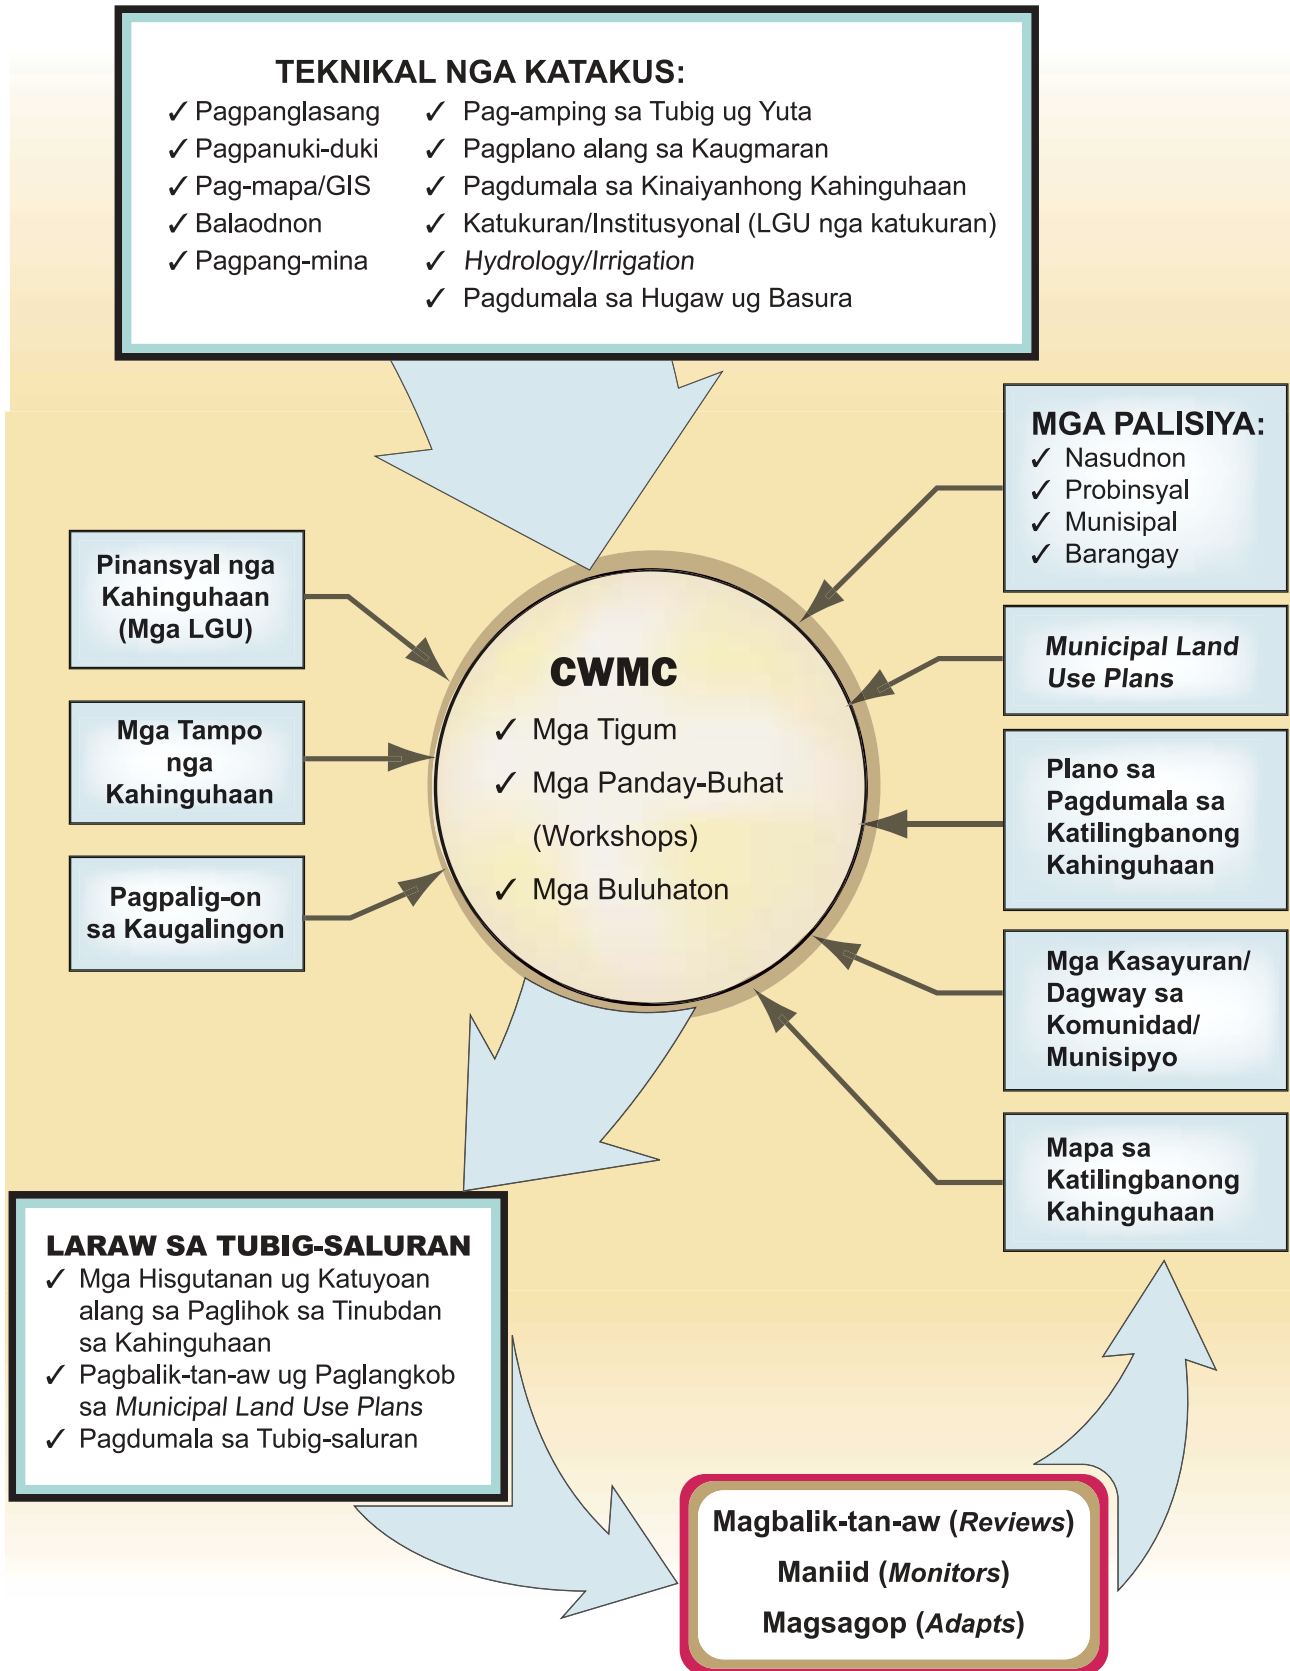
TEKNIKAL NGA KATAKUS:

✓ Pagpanglasang
✓ Pagpanuki-duki
✓ Pag-mapa/GIS
✓ Balaodnon
✓ Pagpang-mina

✓ Pag-amping sa Tubig ug Yuta
✓ Pagplano alang sa Kaugmaran
✓ Pagdumala sa Kinaiyanhong Kahinguhaan
✓ Katukuran/Institusyonal (LGU nga katukuran)
✓ *Hydrology/Irrigation*
✓ Pagdumala sa Hugaw ug Basura

MGA PALISIYA:
✓ Nasudnon
✓ Probinsyal
✓ Munisipal
✓ Barangay

Pinansyal nga Kahinguhaan (Mga LGU)

Mga Tampo nga Kahinguhaan

Pagpalig-on sa Kaugalingon

CWMC
✓ Mga Tigum
✓ Mga Panday-Buhat (Workshops)
✓ Mga Buluhaton

*Municipal Land Use Plans*

Plano sa Pagdumala sa Katilingbanong Kahinguhaan

Mga Kasayuran/ Dagway sa Komunidad/ Munisipyo

Mapa sa Katilingbanong Kahinguhaan

LARAW SA TUBIG-SALURAN
✓ Mga Hisgutanan ug Katuyoan alang sa Paglihok sa Tinubdan sa Kahinguhaan
✓ Pagbalik-tan-aw ug Paglangkob sa *Municipal Land Use Plans*
✓ Pagdumala sa Tubig-saluran

Magbalik-tan-aw (*Reviews*)
Maniid (*Monitors*)
Magsagop (*Adapts*)